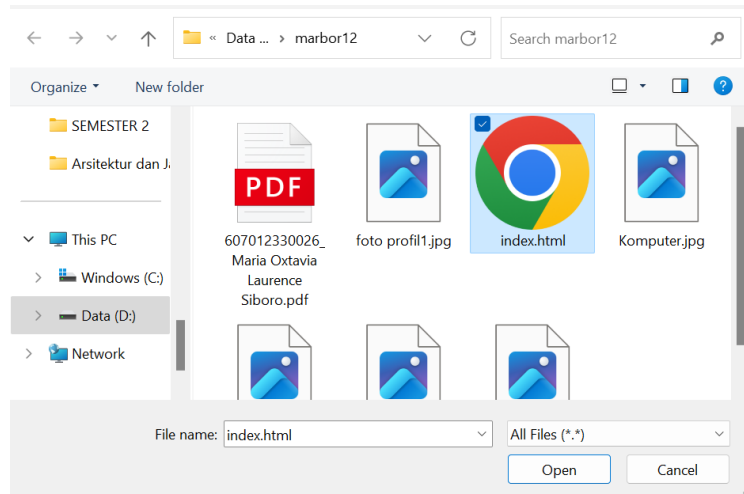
« Data ... › marbor12

Search marbor12

Organize ▾ New folder

SEMESTER 2

Arsitektur dan J

This PC

Windows (C:)

Data (D:)

Network

PDF

607012330026_ Maria Oxtavia Laurence Siboro.pdf

foto profil1.jpg

index.html

Komputer.jpg

File name: index.html

All Files (*.*)

Open

Cancel